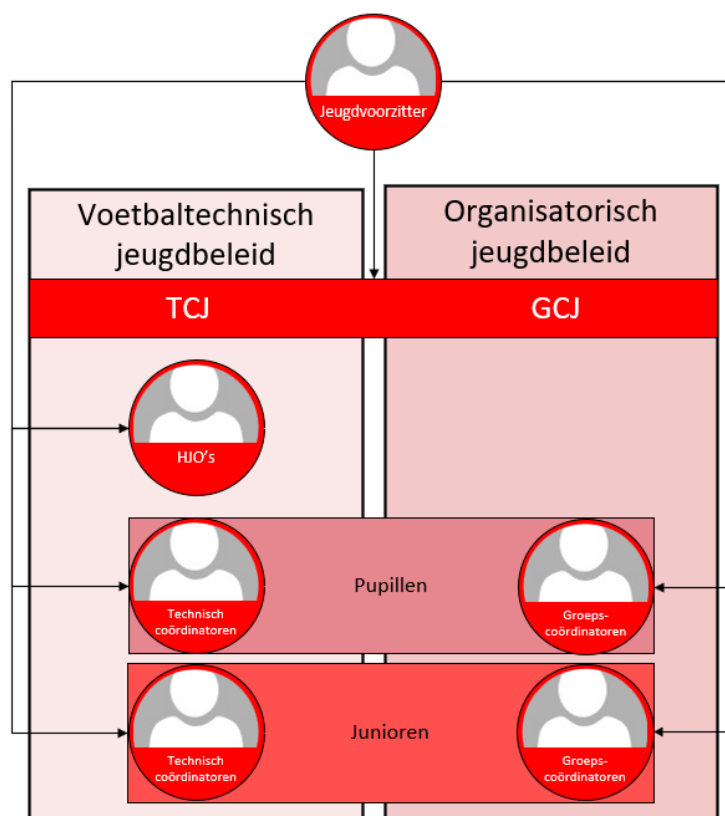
Jeugdvoorzitter

Voetbaltechnisch jeugdbeleid

Organisatorisch jeugdbeleid

TCJ

GCJ

HJO's

Technisch coördinatoren

Pupillen

Groeps-coördinatoren

Technisch coördinatoren

Junioren

Groeps-coördinatoren